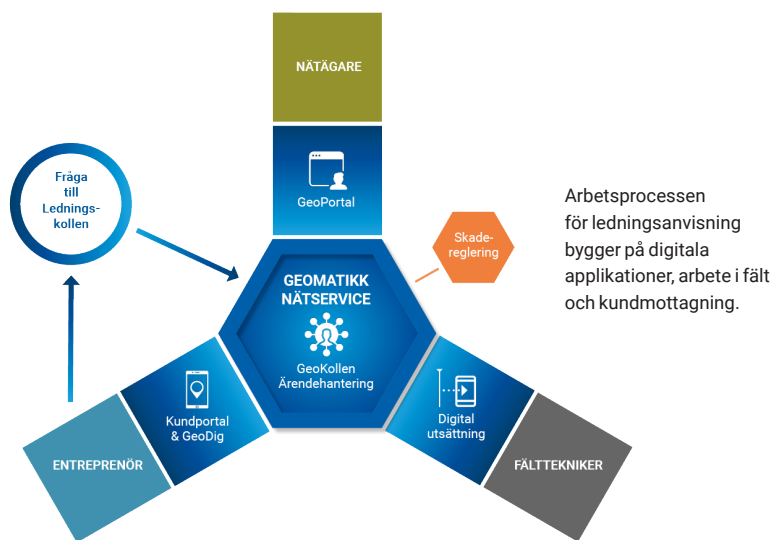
NÄTÄGARE

Fråga till Ledningskollen

GeoPortal

Skadereglering

GEOMATIKK NÄTSERVICE

GeoKollen Ärendehantering

Kundportal & GeoDig

Digital utsättning

ENTREPRENÖR

FÄLTTEKNIKER

Arbetsprocessen för ledningsanvisning bygger på digitala applikationer, arbete i fält och kundmottagning.